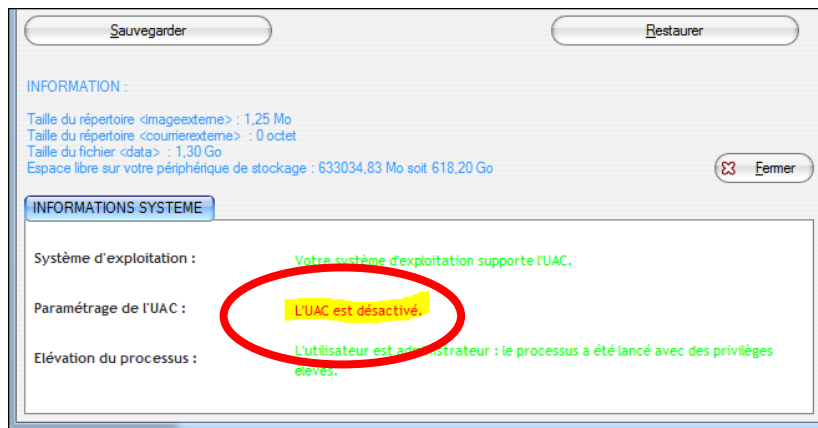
Sauvegarder

Restaurer

INFORMATION :

Taille du répertoire <imageexterne> : 1,25 Mo
Taille du répertoire <courrierexterne> : 0 octet
Taille du fichier <data> : 1,30 Go
Espace libre sur votre périphérique de stockage : 633034,83 Mo soit 618,20 Go

Fermer

INFORMATIONS SYSTEME

Système d'exploitation :

Votre système d'exploitation supporte l'UAC.

Paramétrage de l'UAC :

L'UAC est désactivé.

Elévation du processus :

L'utilisateur est administrateur : le processus a été lancé avec des privilèges élevés.